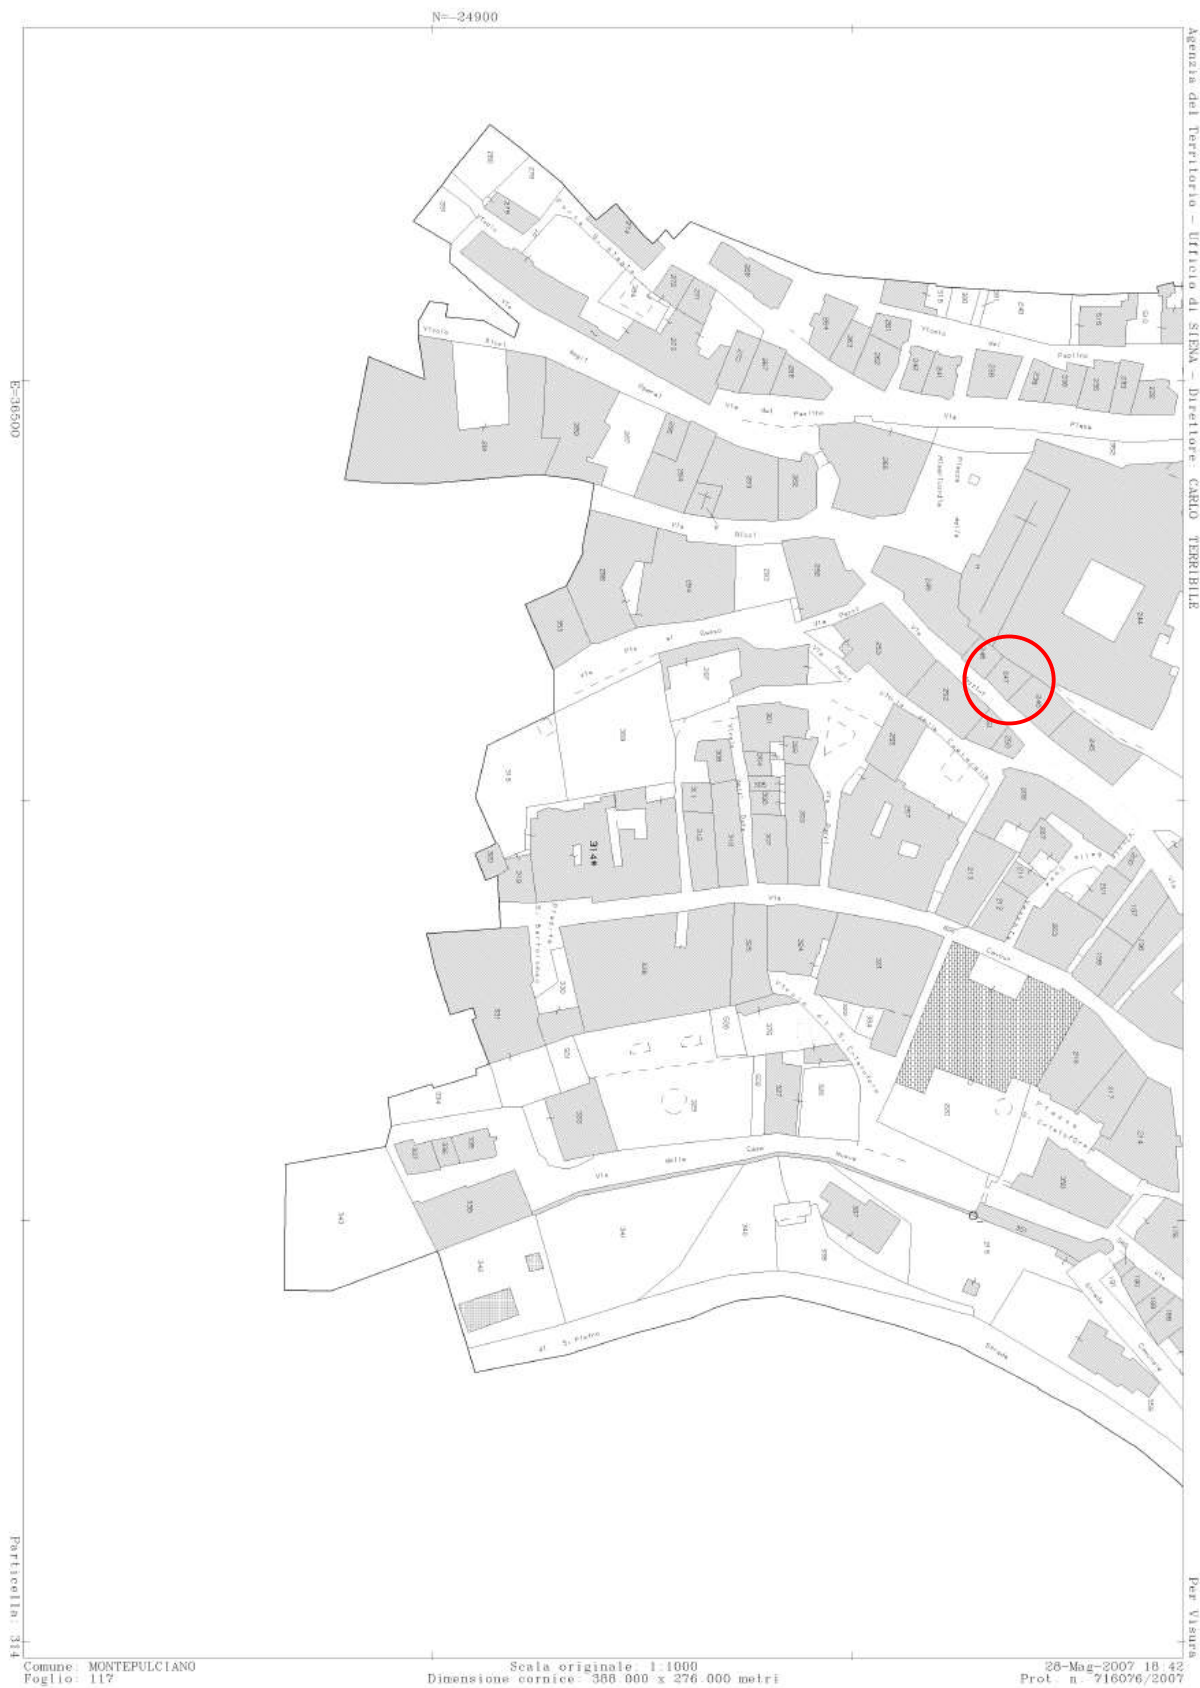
N=-24900

Agenzia del Territorio - Ufficio di SIENA - Direttore: CARLO TERRIBILE

E=-36500

Via del Paolino

Via Piana

Piazza Alberto della

Via di Gracciano

Via

Cavour

Via delle Case Nuove

Piazza S. Cristofano

314

Particella: 314

Per Visura

Comune: MONTEPULCIANO
Foglio: 117

Scala originale: 1:1000
Dimensione cornice: 388.000 x 276.000 metri

28-Mag-2007 18:42
Prot. n. 716076/2007